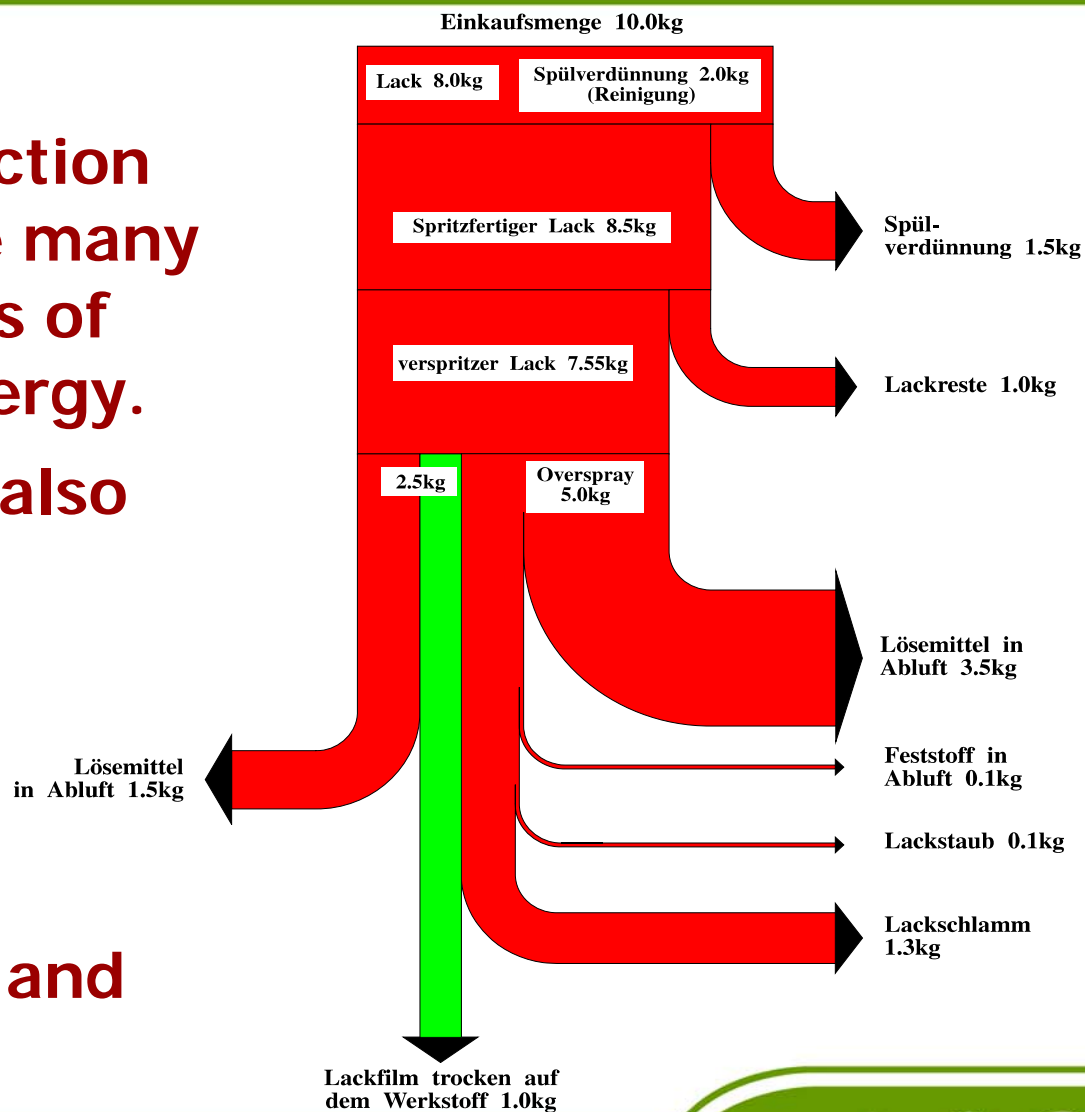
ction
e many
s of
ergy.
also

and

Einkaufsmenge 10.0kg

Lack 8.0kg

Spülverdünnung 2.0kg (Reinigung)

Spritzfertiger Lack 8.5kg

Spülverdünnung 1.5kg

verspritzer Lack 7.55kg

Lackreste 1.0kg

2.5kg

Overspray 5.0kg

Lösemittel in Abluft 3.5kg

Lösemittel in Abluft 1.5kg

Feststoff in Abluft 0.1kg

Lackstaub 0.1kg

Lackschlamm 1.3kg

Lackfilm trocken auf dem Werkstoff 1.0kg